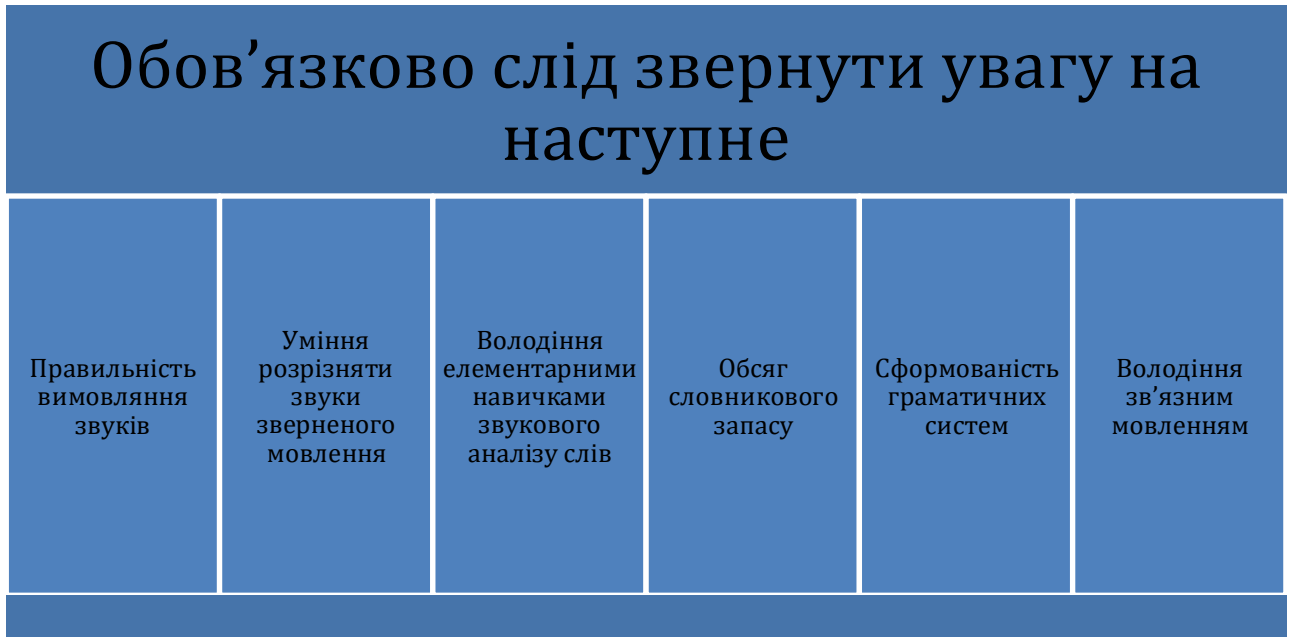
Обов’язково слід звернути увагу на наступне

Правильність вимовляння звуків

Уміння розрізняти звуки зверненого мовлення

Володіння елементарними навичками звукового аналізу слів

Обсяг словникового запасу

Сформованість граматичних систем

Володіння зв’язним мовленням